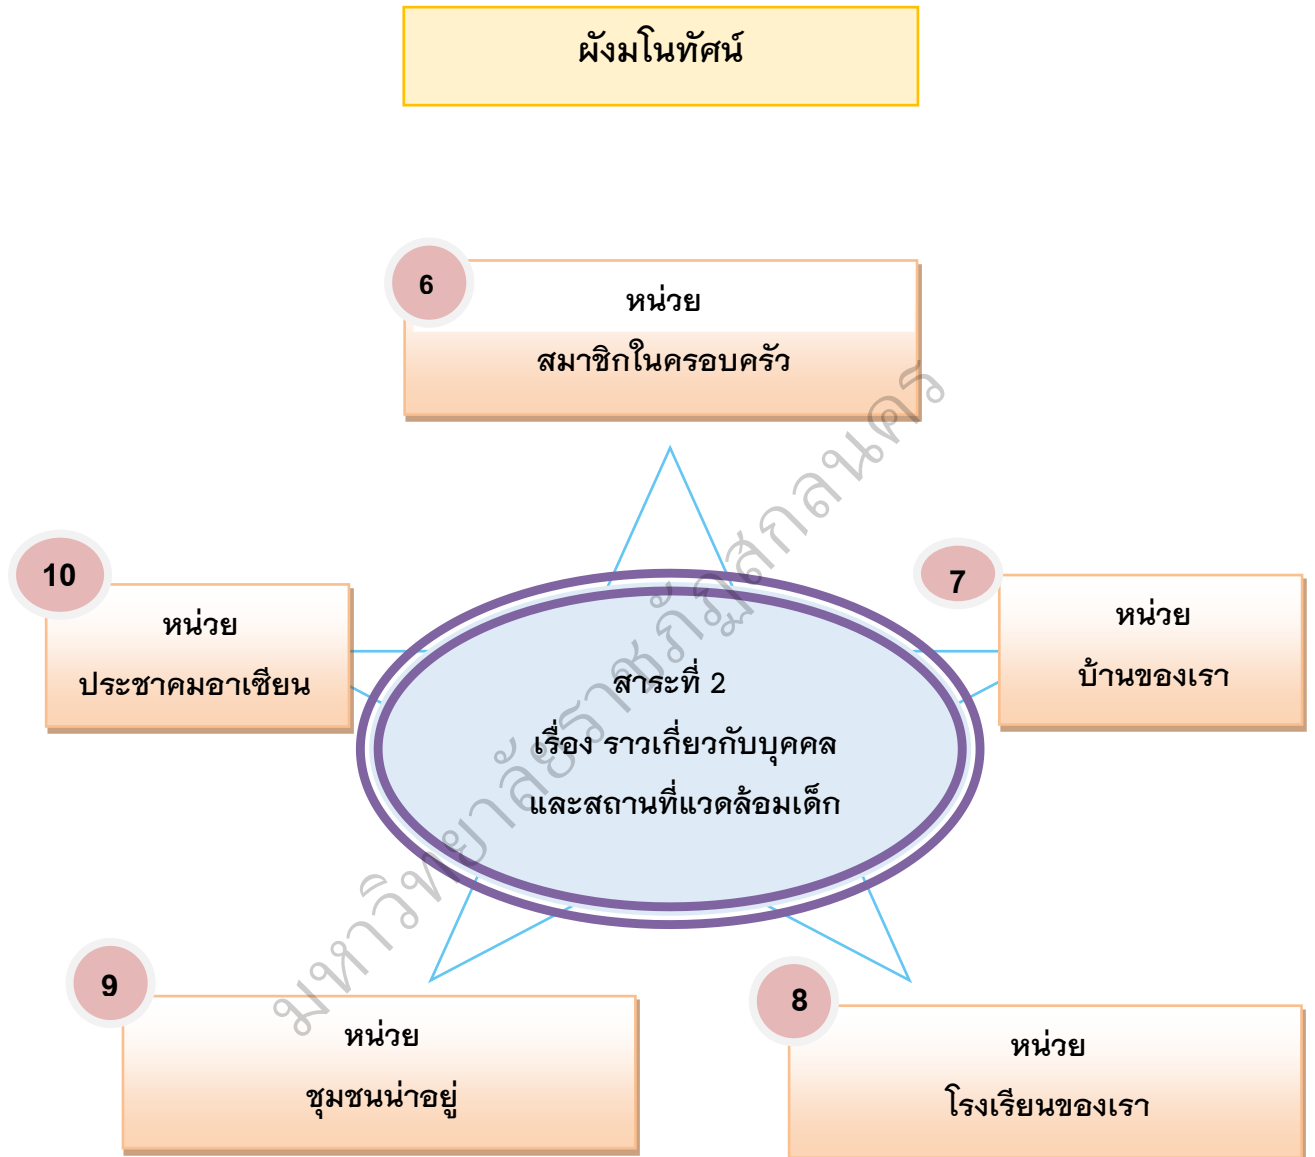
ผังมโนทัศน์

6
หน่วย
สมาชิกในครอบครัว

10
หน่วย
ประชาคมอาเซียน

7
หน่วย
บ้านของเรา

สาระที่ 2
เรื่อง ราวเกี่ยวกับบุคคล
และสถานที่แวดล้อมเด็ก

9
หน่วย
ชุมชนน่าอยู่

8
หน่วย
โรงเรียนของเรา

มหาวิทยาลัยราชภัฏสกลนคร